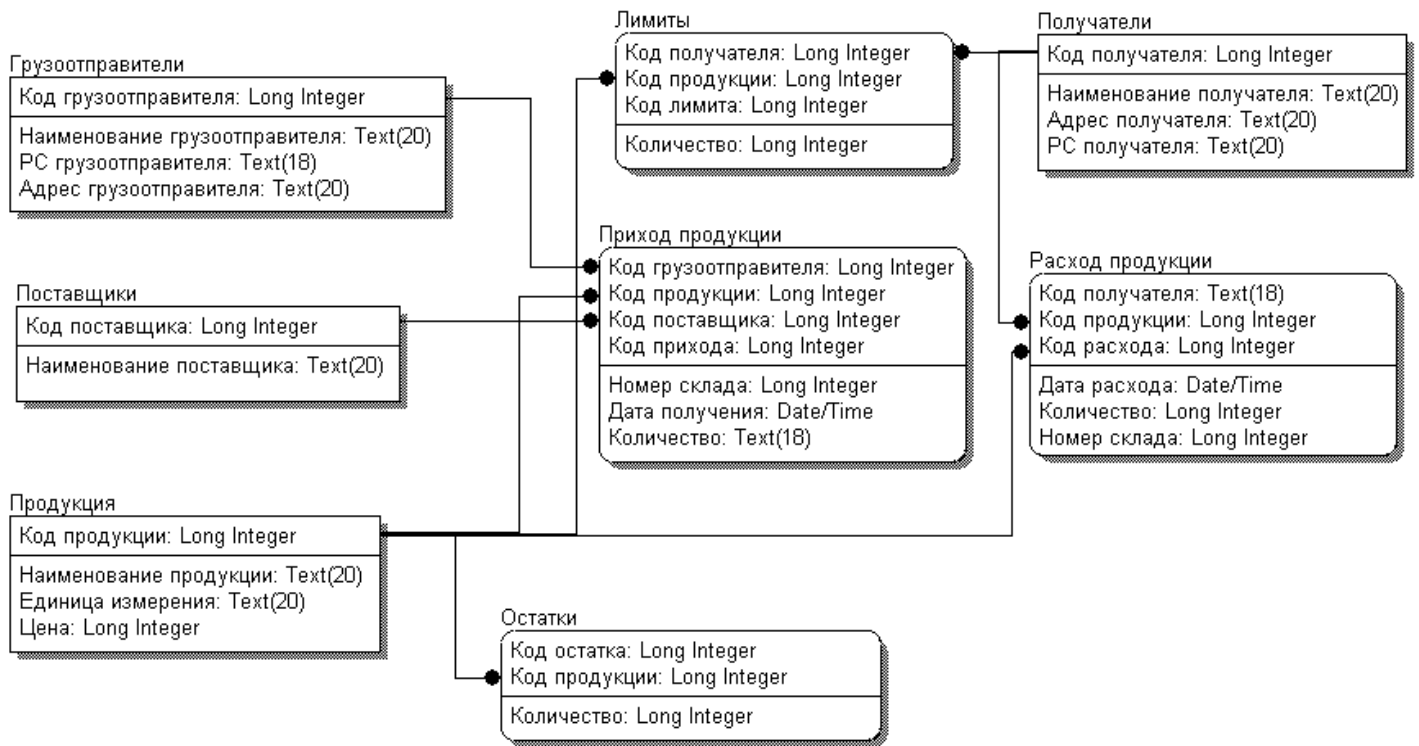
Лимиты
Код получателя: Long Integer
Код продукции: Long Integer
Код лимита: Long Integer

Количество: Long Integer

Получатели
Код получателя: Long Integer

Наименование получателя: Text(20)
Адрес получателя: Text(20)
РС получателя: Text(20)

Грузоотправители
Код грузоотправителя: Long Integer

Наименование грузоотправителя: Text(20)
РС грузоотправителя: Text(18)
Адрес грузоотправителя: Text(20)

Приход продукции
Код грузоотправителя: Long Integer
Код продукции: Long Integer
Код поставщика: Long Integer
Код прихода: Long Integer

Номер склада: Long Integer
Дата получения: Date/Time
Количество: Text(18)

Расход продукции
Код получателя: Text(18)
Код продукции: Long Integer
Код расхода: Long Integer

Дата расхода: Date/Time
Количество: Long Integer
Номер склада: Long Integer

Поставщики
Код поставщика: Long Integer

Наименование поставщика: Text(20)

Продукция
Код продукции: Long Integer

Наименование продукции: Text(20)
Единица измерения: Text(20)
Цена: Long Integer

Остатки
Код остатка: Long Integer
Код продукции: Long Integer

Количество: Long Integer